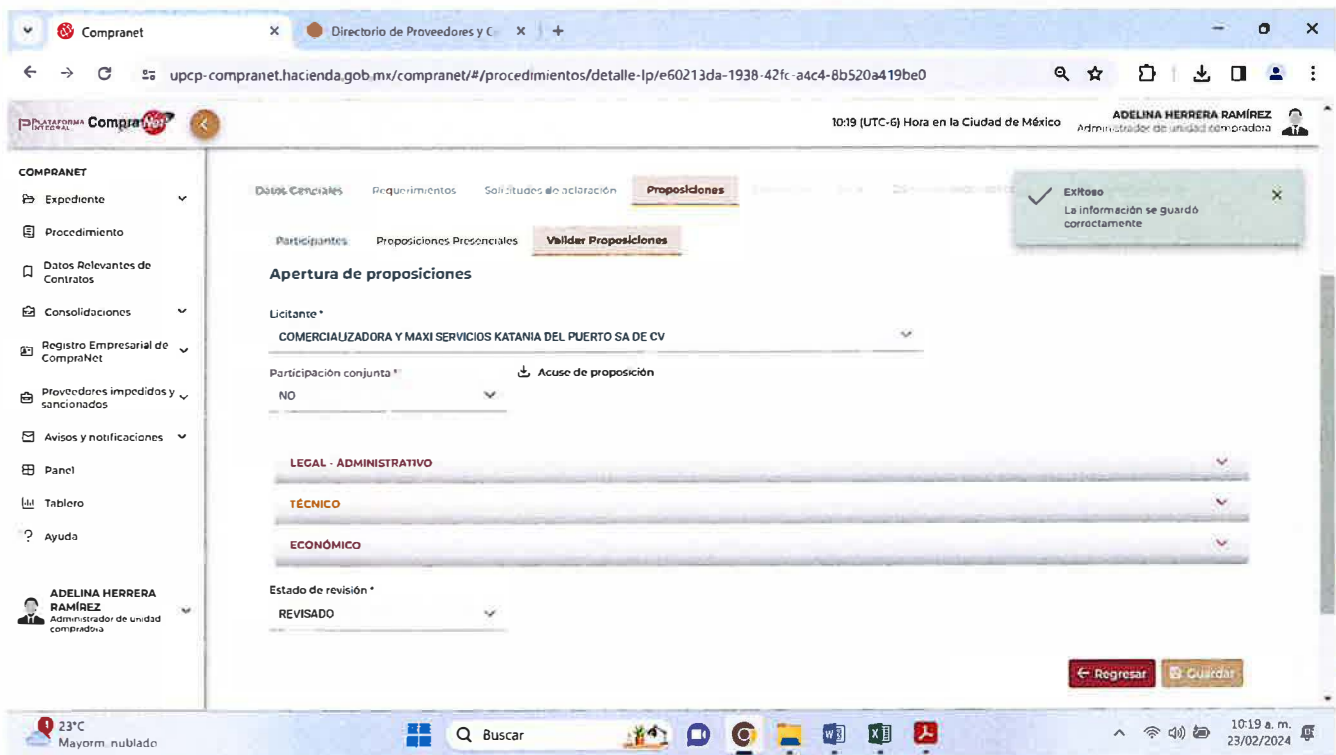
Compranet
Directorio de Proveedores y C
upcp-compranet.hacienda.gob.mx/compranet/#/procedimientos/detalle-lp/e60213da-1938-42fc-a4c4-8b520a419be0

PLATAFORMA INTEGRAL CompraNet
10:19 (UTC-6) Hora en la Ciudad de México
ADELINA HERRERA RAMÍREZ
Administrador de unidad compradora

COMPRANET
Expediente
Procedimiento
Datos Relevantes de Contratos
Consolidaciones
Registro Empresarial de CompraNet
Proveedores impedidos y sancionados
Avisos y notificaciones
Panel
Tablero
Ayuda

ADELINA HERRERA RAMÍREZ
Administrador de unidad compradora

Datos Generales
Requerimientos
Solicitudes de aclaración
Proposiciones

Exitoso
La información se guardó correctamente

Participantes
Proposiciones Presenciales
Validar Proposiciones

Apertura de proposiciones

Licitante *
COMERCIALIZADORA Y MAXI SERVICIOS KATANIA DEL PUERTO SA DE CV

Participación conjunta *
NO
Acuse de proposición

LEGAL - ADMINISTRATIVO
TÉCNICO
ECONÓMICO

Estado de revisión *
REVISADO

Regresar
Guardar

23°C
Mayorm. nublado
Buscar
10:19 a. m.
23/02/2024